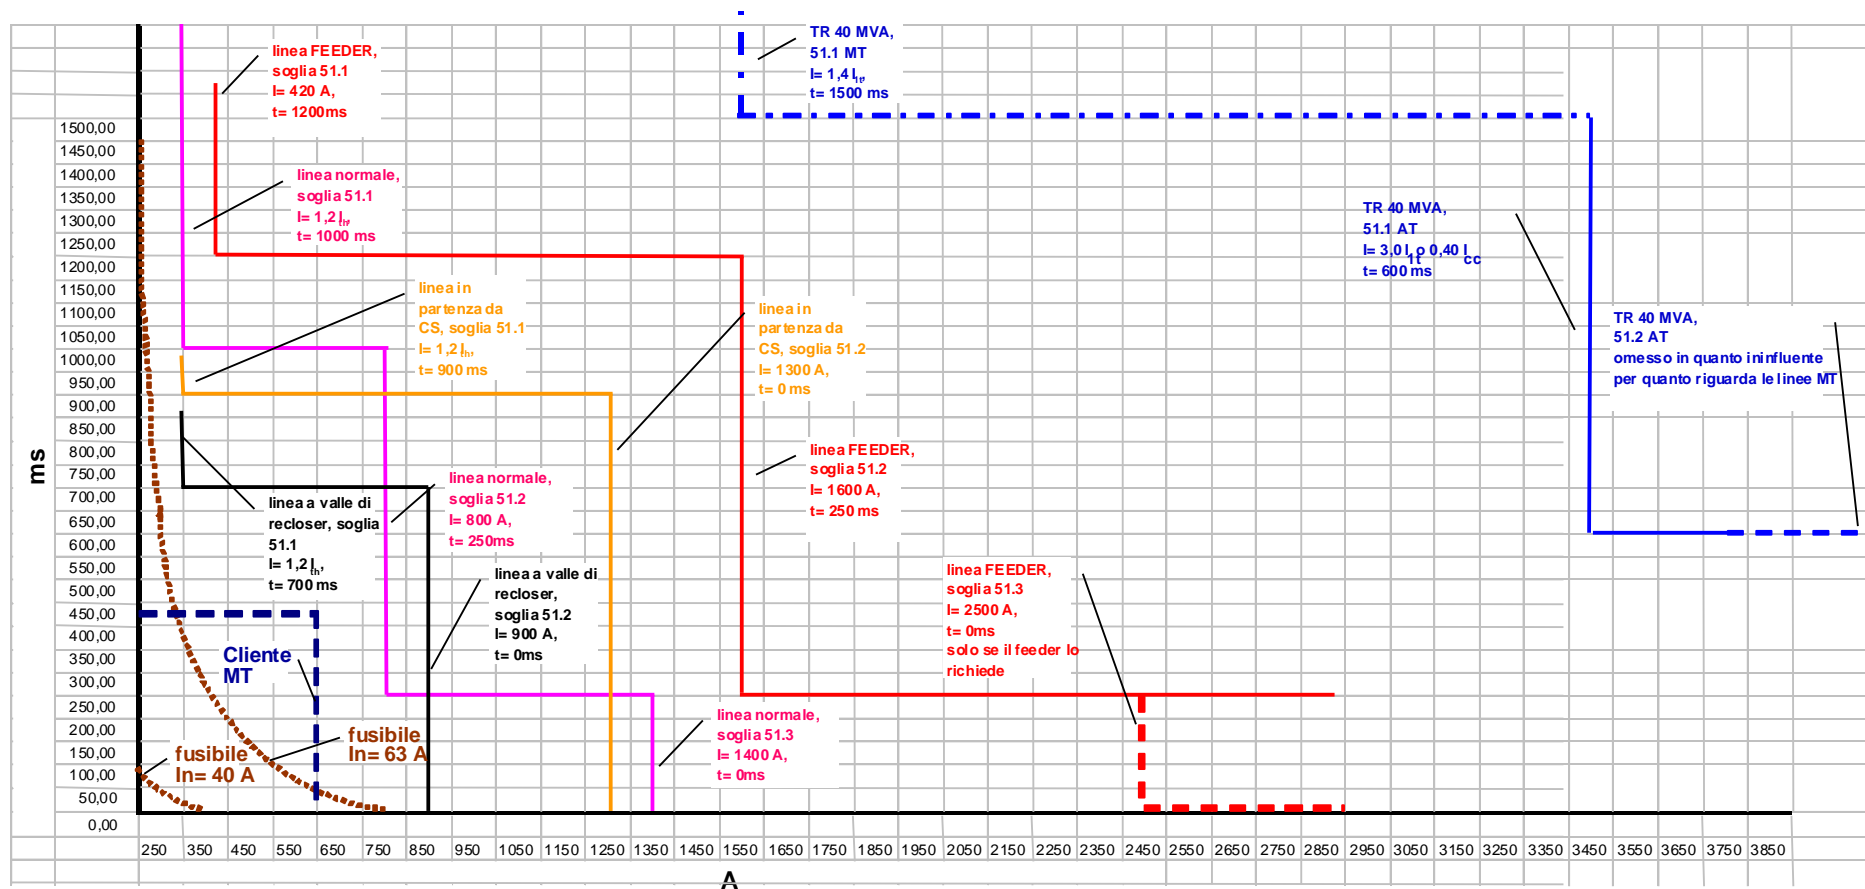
linea FEEDER, soglia 51.1 I= 420 A, t= 1200ms

TR 40 MVA, 51.1 MT I= 1,4 $I_{tr}$, t= 1500 ms

linea normale, soglia 51.1 I= 1,2 $I_{tr}$, t= 1000 ms

TR 40 MVA, 51.1 AT I= 3,0 $I_{1t}$ o 0,40 $I_{cc}$ t= 600 ms

linea in partenza da CS, soglia 51.1 I= 1,2 $I_{th}$, t= 900 ms

linea in partenza da CS, soglia 51.2 I= 1300 A, t= 0 ms

TR 40 MVA, 51.2 AT omesso in quanto ininfluente per quanto riguarda le linee MT

linea FEEDER, soglia 51.2 I= 1600 A, t= 250 ms

linea normale, soglia 51.2 I= 800 A, t= 250ms

linea a valle di recloser, soglia 51.1 I= 1,2 $I_{th}$, t= 700 ms

linea a valle di recloser, soglia 51.2 I= 900 A, t= 0ms

linea FEEDER, soglia 51.3 I= 2500 A, t= 0ms solo se il feeder lo richiede

Cliente MT

fusibile In= 63 A

fusibile In= 40 A

linea normale, soglia 51.3 I= 1400 A, t= 0ms

ms

1500,00
1450,00
1400,00
1350,00
1300,00
1250,00
1200,00
1150,00
1100,00
1050,00
1000,00
950,00
900,00
850,00
800,00
750,00
700,00
650,00
600,00
550,00
500,00
450,00
400,00
350,00
300,00
250,00
200,00
150,00
100,00
50,00
0,00

250 350 450 550 650 750 850 950 1050 1150 1250 1350 1450 1550 1650 1750 1850 1950 2050 2150 2250 2350 2450 2550 2650 2750 2850 2950 3050 3150 3250 3350 3450 3550 3650 3750 3850

A